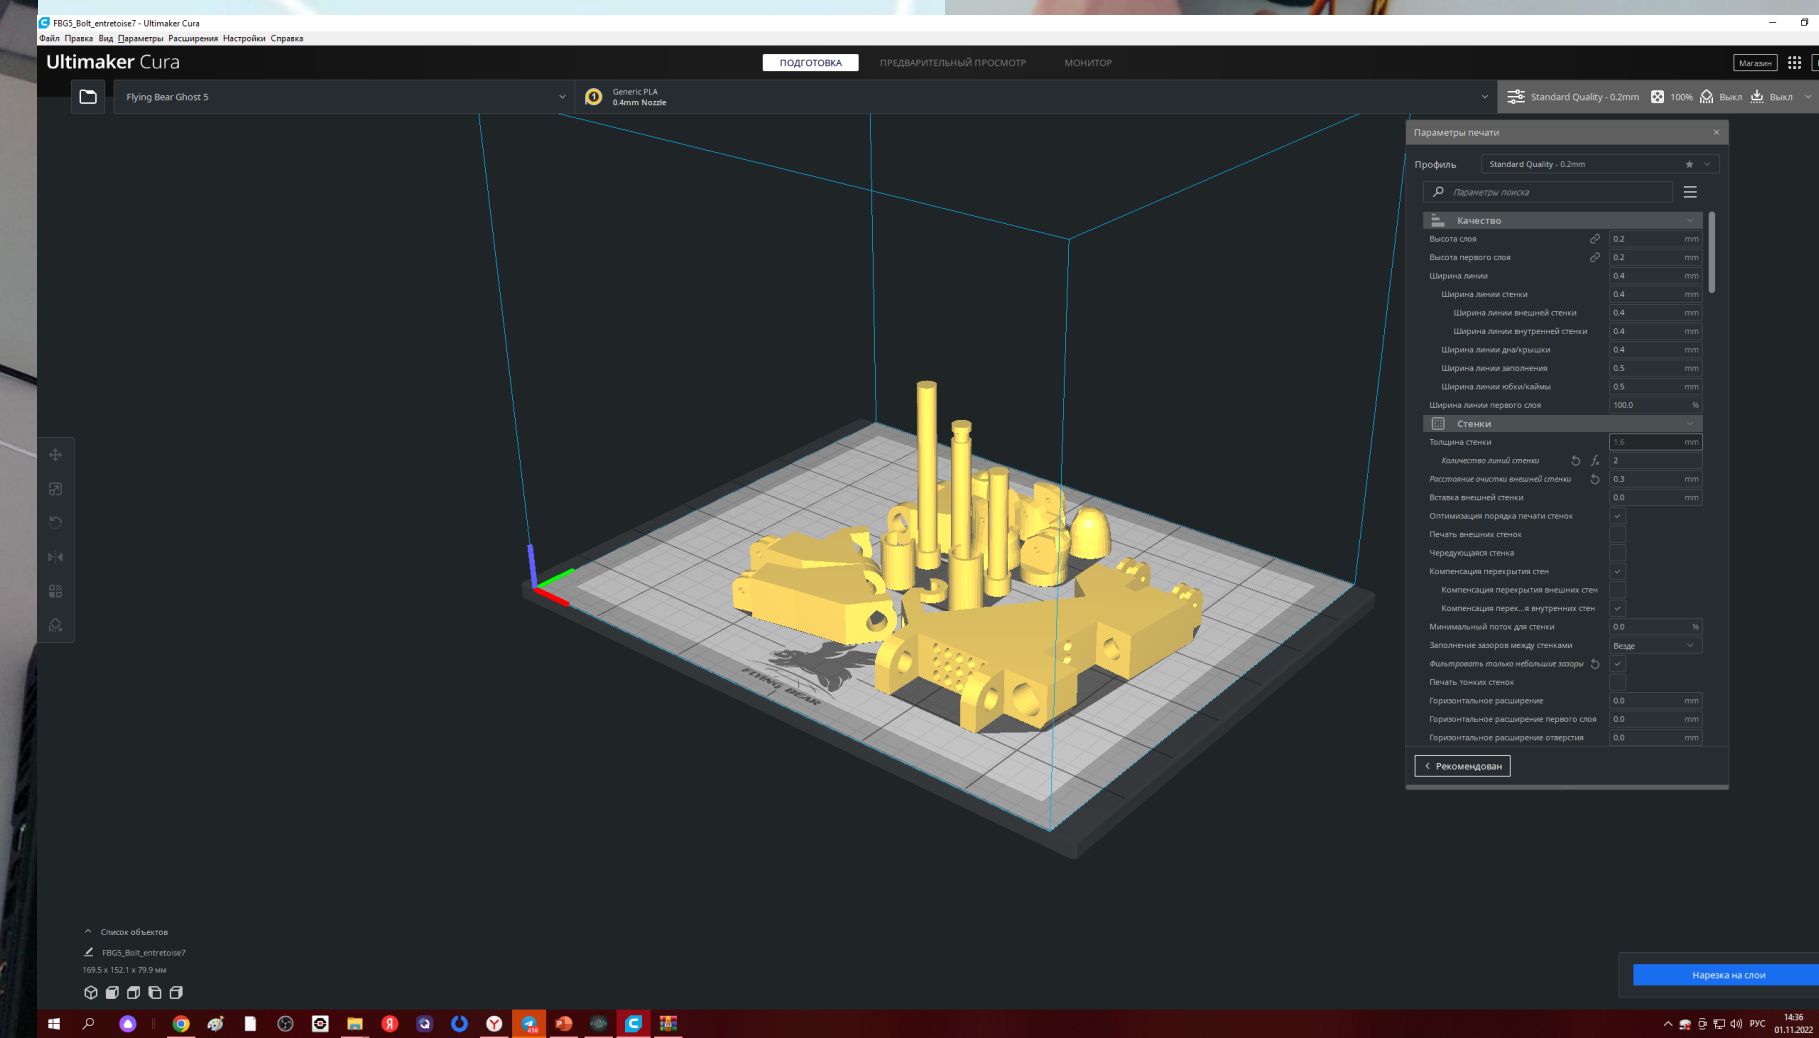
FBG5_Bolt_entretoise7 - Ultimaker Cura
Файл Правка Вид Параметры Расширения Настройки Справка
Ultimaker Cura
ПОДГОТОВКА ПРЕДВАРИТЕЛЬНЫЙ ПРОСМОТР МОНИТОР
Магазин
Flying Bear Ghost 5
Generic PLA
0.4mm Nozzle
Standard Quality - 0.2mm 100% Выкл Выкл
Параметры печати
Профиль Standard Quality - 0.2mm
Параметры поиска
Качество
| Параметр | Значение | Ед. |
|---|---|---|
| Высота слоя | 0.2 | mm |
| Высота первого слоя | 0.2 | mm |
| Ширина линии | 0.4 | mm |
| Ширина линии стенки | 0.4 | mm |
| Ширина линии внешней стенки | 0.4 | mm |
| Ширина линии внутренней стенки | 0.4 | mm |
| Ширина линии дна/крышки | 0.4 | mm |
| Ширина линии заполнения | 0.5 | mm |
| Ширина линии юбки/каймы | 0.5 | mm |
| Ширина линии первого слоя | 100.0 | % |
Стенки
| Параметр | Значение | Ед. |
|---|---|---|
| Толщина стенки | 1.6 | mm |
| Количество линий стенки | 2 | |
| Расстояние очистки внешней стенки | 0.3 | mm |
| Вставка внешней стенки | 0.0 | mm |
| Оптимизация порядка печати стенок | ✓ | |
| Печать внешних стенок | | |
| Чередующаяся стенка | | |
| Компенсация перекрытия стен | ✓ | |
| Компенсация перекрытия внешних стен | | |
| Компенсация перек...я внутренних стен | ✓ | |
| Минимальный поток для стенки | 0.0 | % |
| Заполнение зазоров между стенками | Везде | |
| Фильтровать только небольшие зазоры | ✓ | |
| Печать тонких стенок | | |
| Горизонтальное расширение | 0.0 | mm |
| Горизонтальное расширение первого слоя | 0.0 | mm |
| Горизонтальное расширение отверстия | 0.0 | mm |
Рекомендован
FLYING BEAR
Список объектов
FBG5_Bolt_entretoise7
169.5 x 152.1 x 79.9 мм
Нарезка на слои
РУС 14:36 01.11.2022